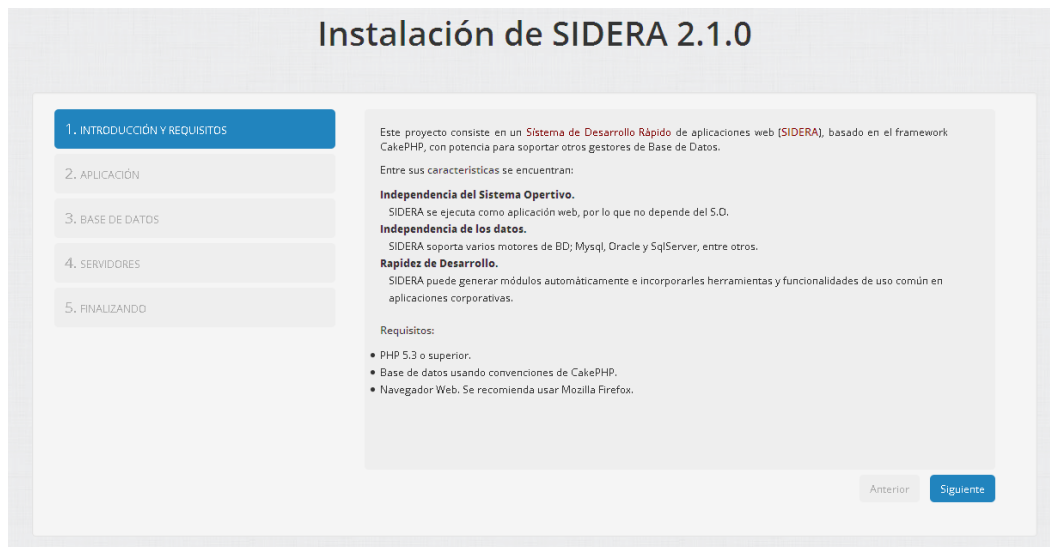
Instalación de SIDERA 2.1.0

1. INTRODUCCIÓN Y REQUISITOS

2. APLICACIÓN

3. BASE DE DATOS

4. SERVIDORES

5. FINALIZANDO

Este proyecto consiste en un Sistema de Desarrollo Rápido de aplicaciones web (SIDERA), basado en el framework CakePHP, con potencia para soportar otros gestores de Base de Datos.

Entre sus caracteristicas se encuentran:

Independencia del Sistema Opertivo.
SIDERA se ejecuta como aplicación web, por lo que no depende del S.O.

Independencia de los datos.
SIDERA soporta varios motores de BD; Mysql, Oracle y SqlServer, entre otros.

Rapidez de Desarrollo.
SIDERA puede generar módulos automáticamente e incorporarles herramientas y funcionalidades de uso común en aplicaciones corporativas.

Requisitos:

- PHP 5.3 o superior.
- Base de datos usando convenciones de CakePHP.
- Navegador Web. Se recomienda usar Mozilla Firefox.

Anterior

Siguiente